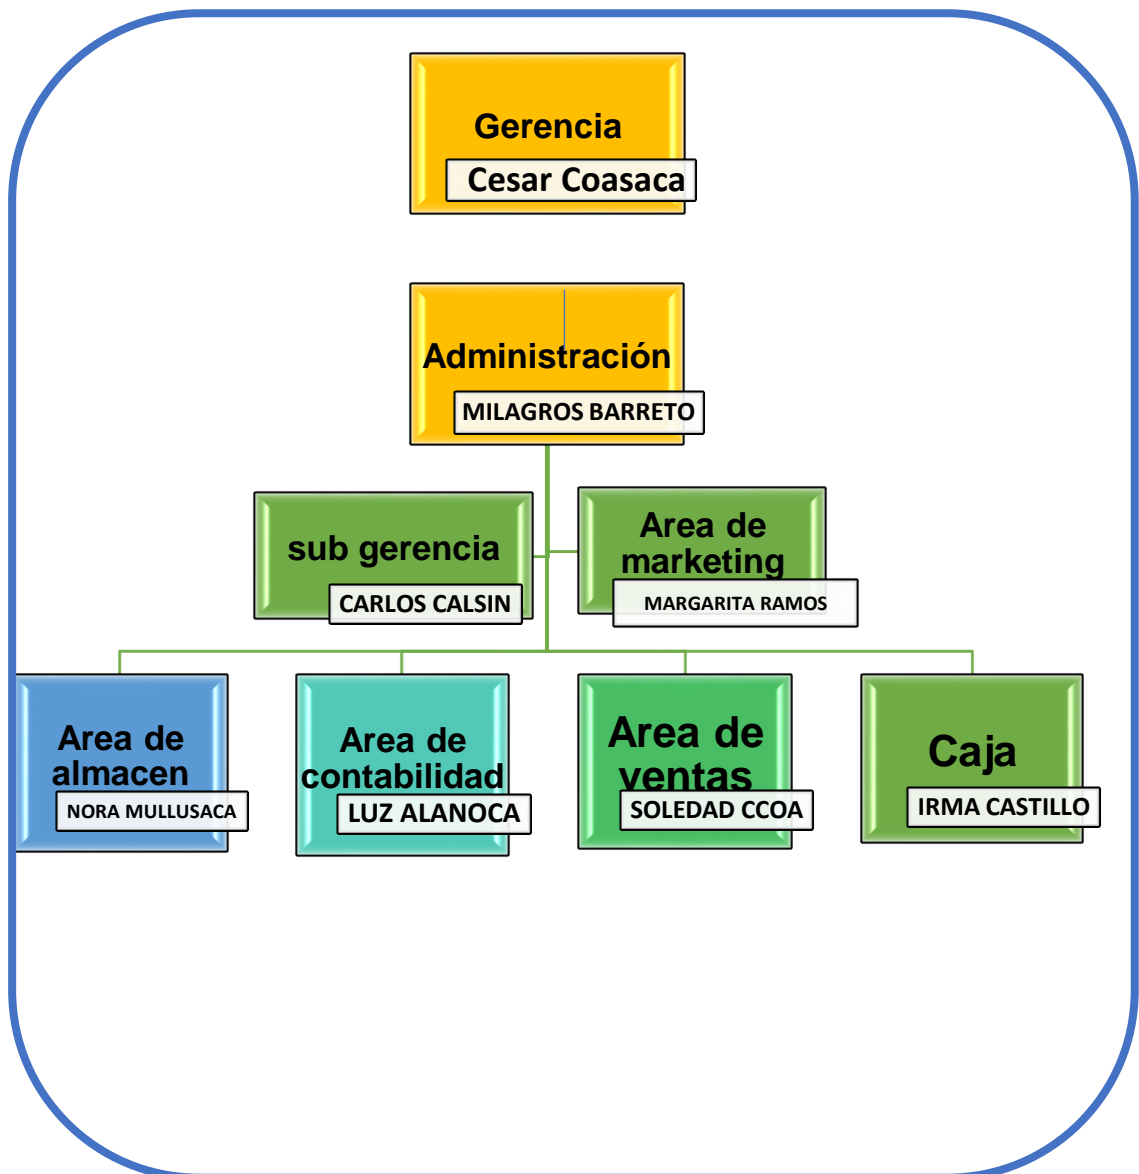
Gerencia
Cesar Coasaca

Administración
MILAGROS BARRETO

sub gerencia
CARLOS CALSIN

Area de marketing
MARGARITA RAMOS

Area de almacen
NORA MULLUSACA

Area de contabilidad
LUZ ALANOCA

Area de ventas
SOLEDAD CCOA

Caja
IRMA CASTILLO